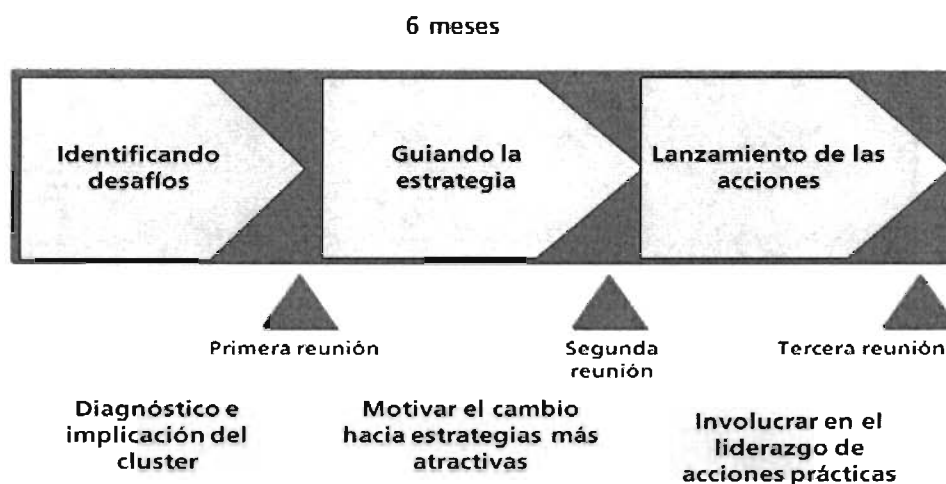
6 meses

Identificando desafíos

Guiando la estrategia

Lanzamiento de las acciones

Primera reunión

Segunda reunión

Tercera reunión

Diagnóstico e implicación del cluster

Motivar el cambio hacia estrategias más atractivas

Involucrar en el liderazgo de acciones prácticas